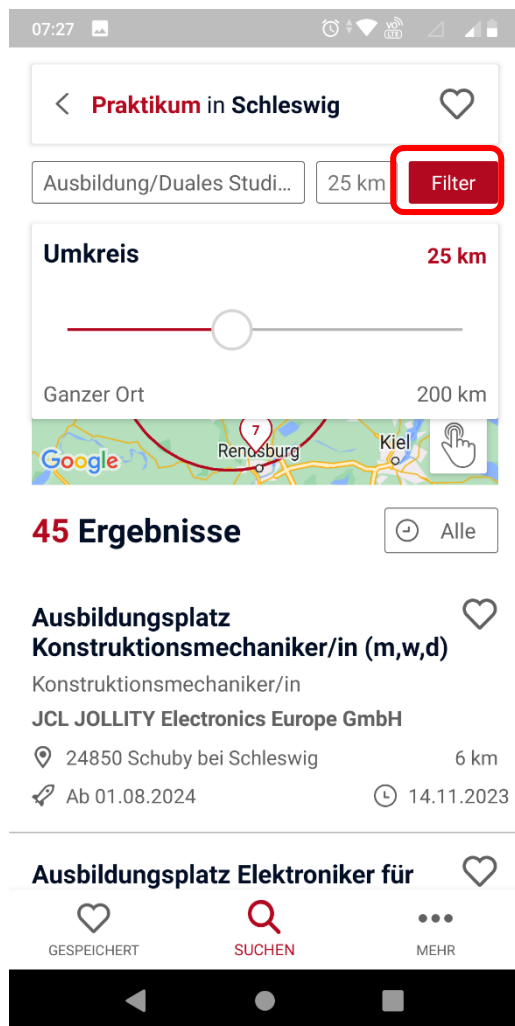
07:27

Praktikum in Schleswig

Ausbildung/Duales Studi...

25 km

Filter

Umkreis

25 km

Ganzer Ort

200 km

Google

7

Rendsburg

Kiel

45 Ergebnisse

Alle

Ausbildungsplatz Konstruktionsmechaniker/in (m,w,d)

Konstruktionsmechaniker/in

JCL JOLLITY Electronics Europe GmbH

24850 Schuby bei Schleswig

6 km

Ab 01.08.2024

14.11.2023

Ausbildungsplatz Elektroniker für

GESPEICHERT

SUCHEN

MEHR